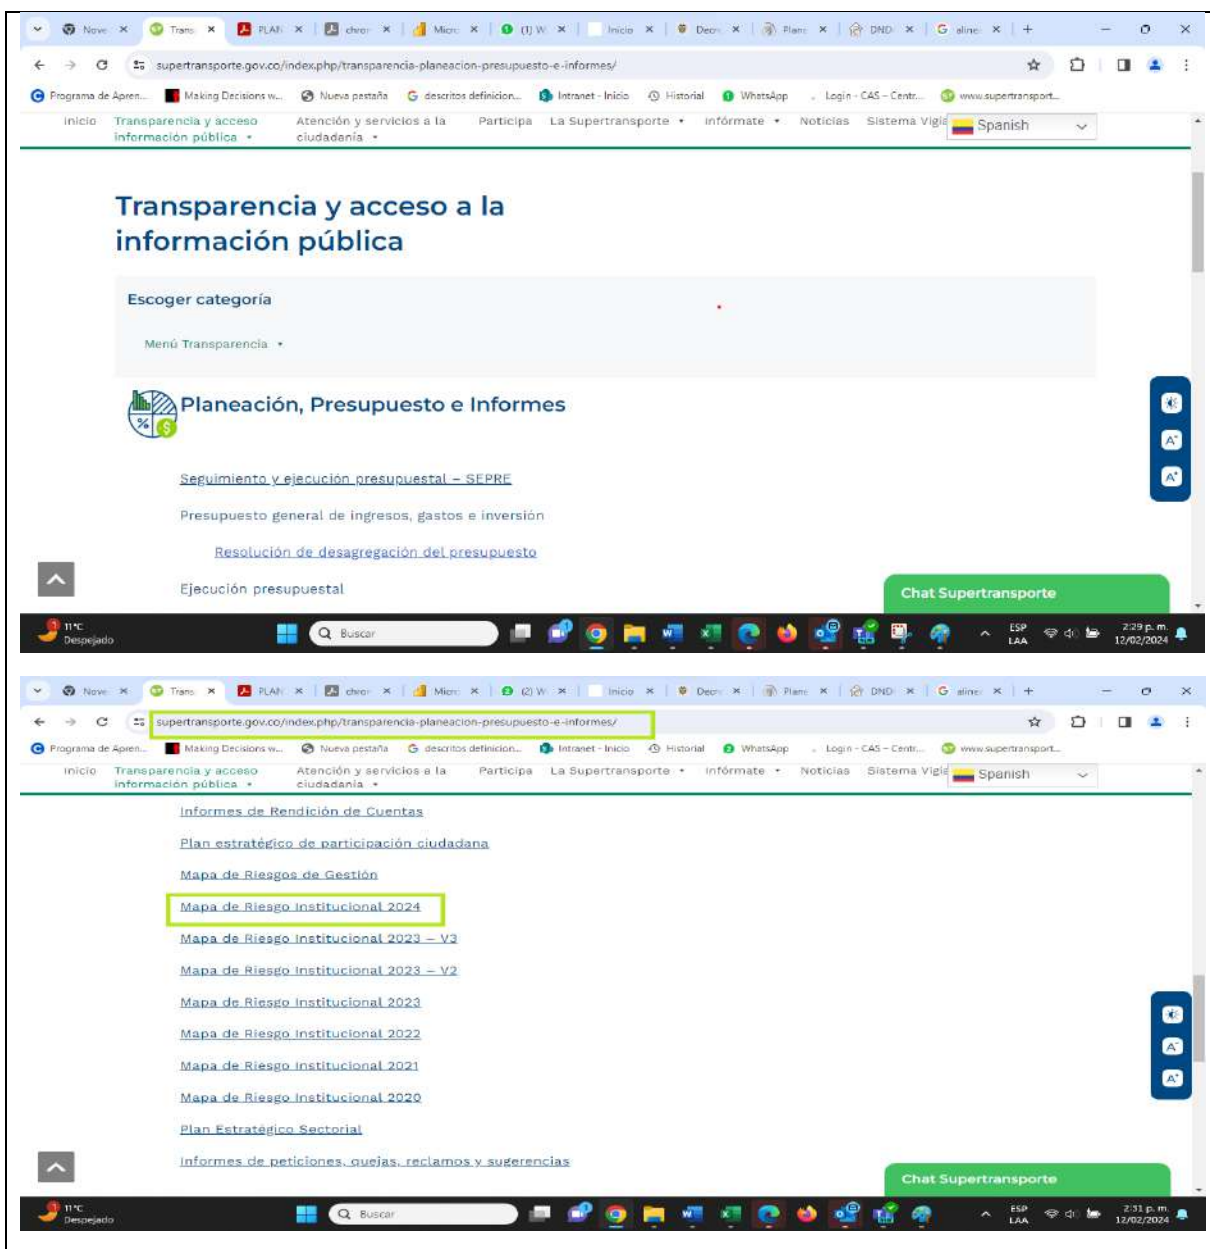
Nove × Trans × PLAN × chror × Micr × (1) W × Inicio × Decr × Plan × DND × aline × +

supertransporte.gov.co/index.php/transparencia-planeacion-presupuesto-e-informes/

Programa de Apren... Making Decisions w... Nueva pestaña descritos definicion... Intranet - Inicio Historial WhatsApp Login - CAS – Centr... www.supertransport...

Inicio Transparencia y acceso información pública Atención y servicios a la ciudadanía Participa La Supertransporte Infórmate Noticias Sistema Vigil Spanish

Transparencia y acceso a la información pública

Escoger categoría

Menú Transparencia

Planeación, Presupuesto e Informes

Seguimiento y ejecución presupuestal – SEPRE

Presupuesto general de ingresos, gastos e inversión

Resolución de desagregación del presupuesto

Ejecución presupuestal

Chat Supertransporte

11°C Despejado Buscar ESP LAA 2:29 p. m. 12/02/2024

Nove × Trans × PLAN × chror × Micr × (2) W × Inicio × Decr × Plan × DND × aline × +

supertransporte.gov.co/index.php/transparencia-planeacion-presupuesto-e-informes/

Programa de Apren... Making Decisions w... Nueva pestaña descritos definicion... Intranet - Inicio Historial WhatsApp Login - CAS – Centr... www.supertransport...

Inicio Transparencia y acceso información pública Atención y servicios a la ciudadanía Participa La Supertransporte Infórmate Noticias Sistema Vigil Spanish

Informes de Rendición de Cuentas

Plan estratégico de participación ciudadana

Mapa de Riesgos de Gestión

Mapa de Riesgo Institucional 2024

Mapa de Riesgo Institucional 2023 – V3

Mapa de Riesgo Institucional 2023 – V2

Mapa de Riesgo Institucional 2023

Mapa de Riesgo Institucional 2022

Mapa de Riesgo Institucional 2021

Mapa de Riesgo Institucional 2020

Plan Estratégico Sectorial

Informes de peticiones, quejas, reclamos y sugerencias

Chat Supertransporte

11°C Despejado Buscar ESP LAA 2:31 p. m. 12/02/2024